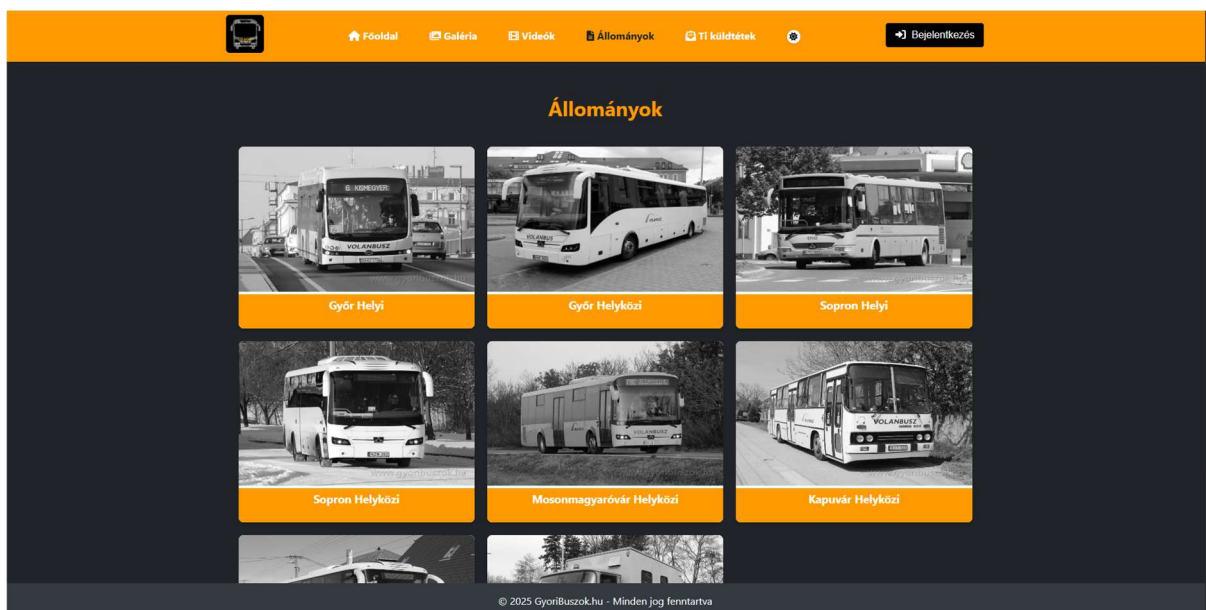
Főoldal Galéria Videók Állományok Ti küldtétek Bejelentkezés

Állományok

6 KISMEGYER VOLANBUSZ

Győr Helyi

VOLANBUSZ

Győr Helyközi

Sopron Helyi

Sopron Helyközi

VOLANBUSZ

Mosonmagyaróvár Helyközi

VOLANBUSZ

Kapuvár Helyközi

© 2025 GyoriBuszok.hu - Minden jog fenntartva